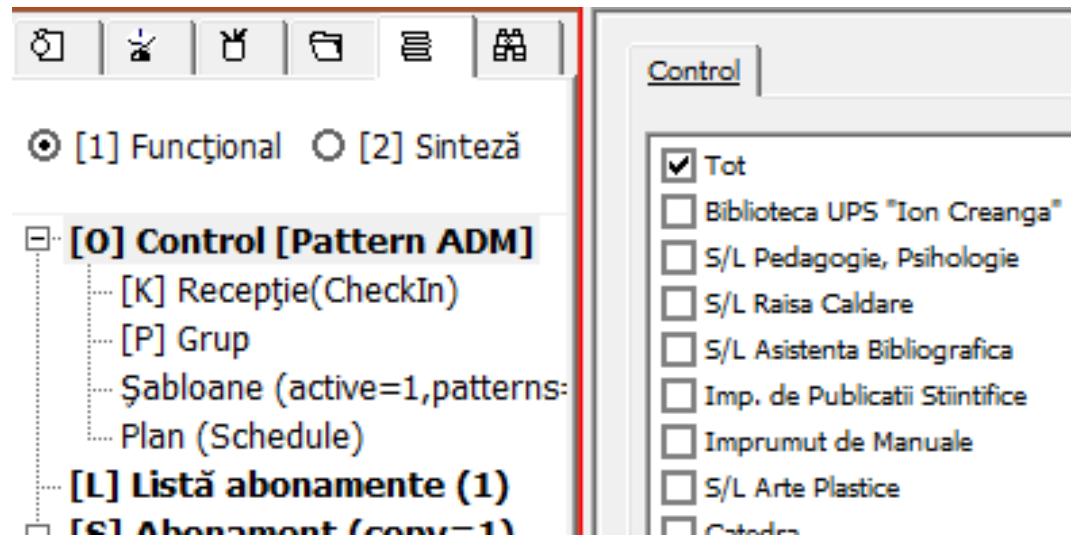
[1] Funcţional [2] Sinteză

[O] Control [Pattern ADM]
[K] Recepţie(CheckIn)
[P] Grup
Şabloane (active=1,patterns:
Plan (Schedule)
[L] Listă abonamente (1)
[S] Abonament (copy=1)

Control

Tot
Biblioteca UPS "Ion Creanga"
S/L Pedagogie, Psihologie
S/L Raisa Caldare
S/L Asistenta Bibliografica
Imp. de Publicatii Stiintifice
Imprumut de Manuale
S/L Arte Plastice
Catedra